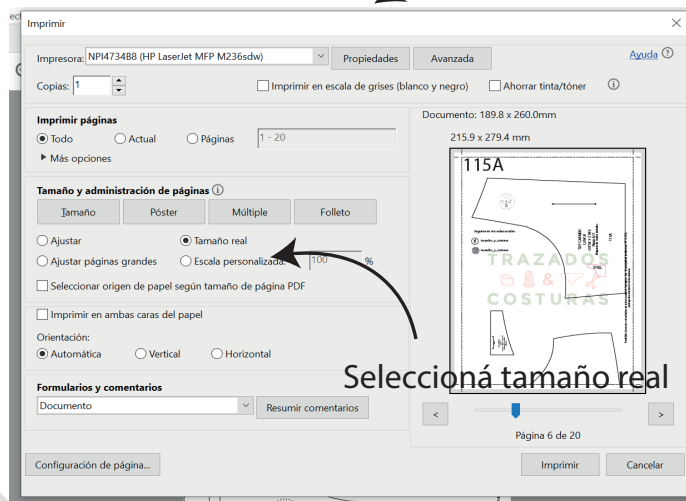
Imprimir

Impresora: NPI4734B8 (HP LaserJet MFP M236sdw) Propiedades Avanzada Ayuda

Copias: 1 Imprimir en escala de grises (blanco y negro) Ahorrar tinta/tóner

Imprimir páginas
Todo Actual Páginas 1 - 20
Más opciones

Tamaño y administración de páginas
Tamaño Póster Múltiple Folleto

Ajustar Tamaño real
Ajustar páginas grandes Escala personalizada: 100 %
Seleccionar origen de papel según tamaño de página PDF

Imprimir en ambas caras del papel

Orientación:
Automática Vertical Horizontal

Formularios y comentarios
Documento Resumir comentarios

Documento: 189.8 x 260.0mm

215.9 x 279.4 mm

115A

TRAZADOS & COSTURAS

Seleccioná tamaño real

< >

Página 6 de 20

Configuración de página... Imprimir Cancelar